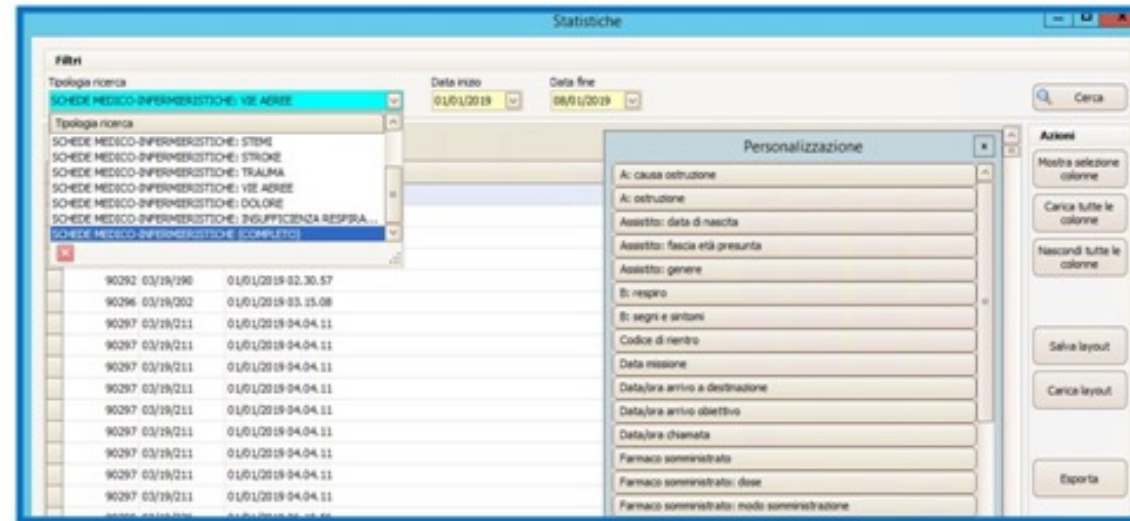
Statistiche

Filtri

Tipologia ricerca
SCHEDE MEDICO-INFERMIERISTICHE: VIE AEREE

Data inizio
01/01/2019

Data fine
08/01/2019

Cerca

Tipologia ricerca
SCHEDE MEDICO-INFERMIERISTICHE: STEMI
SCHEDE MEDICO-INFERMIERISTICHE: STROKE
SCHEDE MEDICO-INFERMIERISTICHE: TRAUMA
SCHEDE MEDICO-INFERMIERISTICHE: VIE AEREE
SCHEDE MEDICO-INFERMIERISTICHE: DOLORE
SCHEDE MEDICO-INFERMIERISTICHE: INSUFFICIENZA RESPIRA...
SCHEDE MEDICO-INFERMIERISTICHE (COMPLETO)

| | | |
|---|---|---|
| 90292 | 03/19/190 | 01/01/2019 02.30.57 |
| 90296 | 03/19/202 | 01/01/2019 03.15.08 |
| 90297 | 03/19/211 | 01/01/2019 04.04.11 |
| 90297 | 03/19/211 | 01/01/2019 04.04.11 |
| 90297 | 03/19/211 | 01/01/2019 04.04.11 |
| 90297 | 03/19/211 | 01/01/2019 04.04.11 |
| 90297 | 03/19/211 | 01/01/2019 04.04.11 |
| 90297 | 03/19/211 | 01/01/2019 04.04.11 |
| 90297 | 03/19/211 | 01/01/2019 04.04.11 |
| 90297 | 03/19/211 | 01/01/2019 04.04.11 |
| 90297 | 03/19/211 | 01/01/2019 04.04.11 |
| 90297 | 03/19/211 | 01/01/2019 04.04.11 |

Personalizzazione

A: causa ostruzione
A: ostruzione
Assistito: data di nascita
Assistito: fascia età presunta
Assistito: genere
B: respiro
B: segni e sintomi
Codice di rientro
Data missione
Data/ora arrivo a destinazione
Data/ora arrivo obiettivo
Data/ora chiamata
Farmaco somministrato
Farmaco somministrato: dose
Farmaco somministrato: modo somministrazione

Azioni
Mostra selezione colonne
Carica tutte le colonne
Nascondi tutte le colonne
Salva layout
Carica layout
Esporta